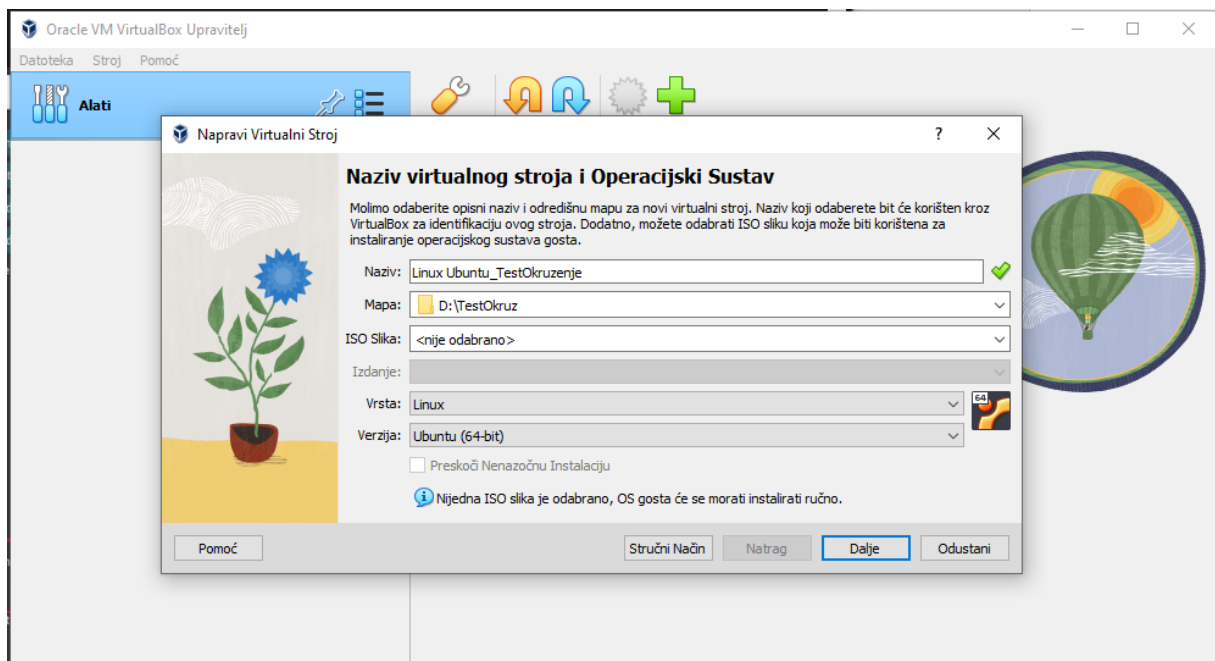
Oracle VM VirtualBox Upravitelj

Datoteka Stroj Pomoć

Alati

Napravi Virtualni Stroj

?

Naziv virtualnog stroja i Operacijski Sustav

Molimo odaberite opisni naziv i odredišnu mapu za novi virtualni stroj. Naziv koji odaberete bit će korišten kroz VirtualBox za identifikaciju ovog stroja. Dodatno, možete odabrati ISO sliku koja može biti korištena za instaliranje operacijskog sustava gosta.

Naziv: Linux Ubuntu_TestOkruzenje

Mapa: D:\TestOkruz

ISO Slika: <nije odabrano>

Izdanje:

Vrsta: Linux

Verzija: Ubuntu (64-bit)

Preskoči Nenazočnu Instalaciju

Nijedna ISO slika je odabrano, OS gosta će se morati instalirati ručno.

Pomoć

Stručni Način

Natrag

Dalje

Odustani